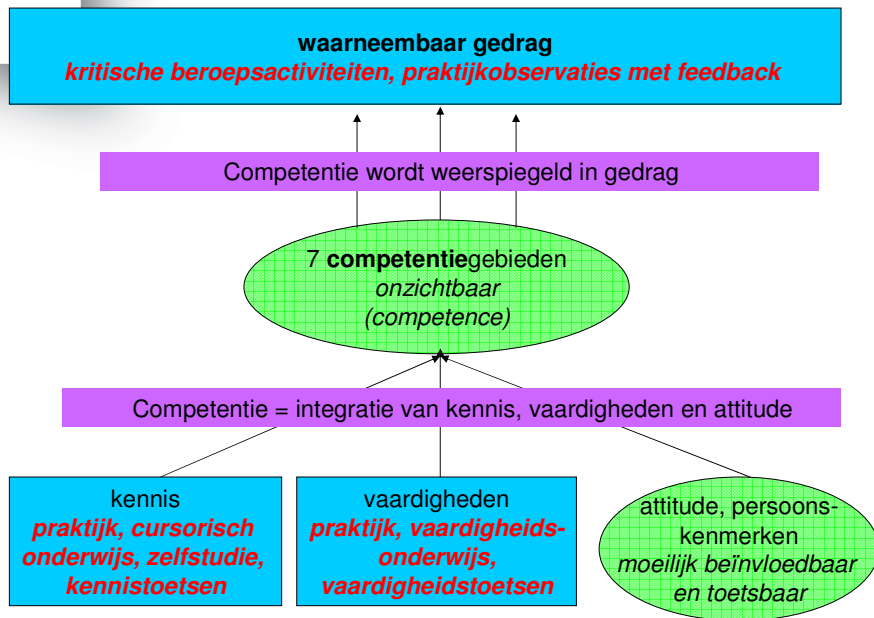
waarneembaar gedrag
kritische beroepsactiviteiten, praktijkobservaties met feedback

Competentie wordt weerspiegeld in gedrag

7 competentiegebieden
onzichtbaar
(competence)

Competentie = integratie van kennis, vaardigheden en attitude

kennis
praktijk, cursorisch onderwijs, zelfstudie, kennistoetsen

vaardigheden
praktijk, vaardigheidsonderwijs, vaardigheidstoetsen

attitude, persoonskenmerken
moeilijk beïnvloedbaar en toetsbaar